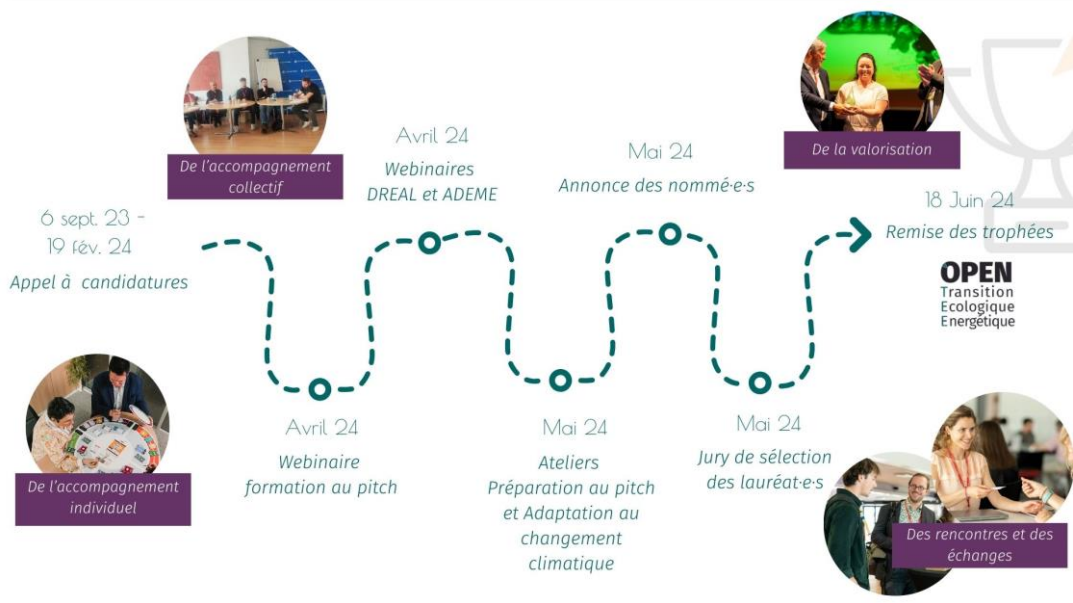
De l'accompagnement collectif

Avril 24
Webinaires DREAL et ADEME

Mai 24
Annonce des nommé·e·s

De la valorisation

18 Juin 24
Remise des trophées

OPEN
Transition Ecologique Energétique

6 sept. 23 - 19 fév. 24
Appel à candidatures

De l'accompagnement individuel

Avril 24
Webinaire formation au pitch

Mai 24
Ateliers Préparation au pitch et Adaptation au changement climatique

Mai 24
Jury de sélection des lauréat·e·s

Des rencontres et des échanges